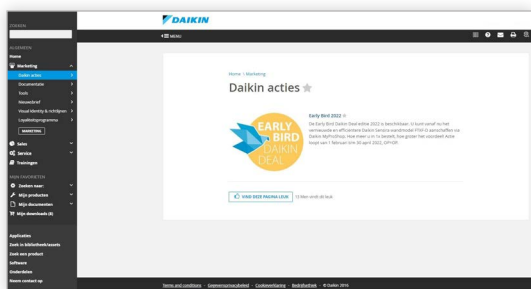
ZOEKEN

ALGEMEEN
Home
Marketing
Daikin acties
Documentatie
Tools
Nieuwsbrief
Visual identity & richtlijnen
Loyaliteitsprogramma
MARKETING
Sales
Service
Trainingen

MIJN FAVORIETEN
Zoeken naar:
Mijn producten
Mijn documenten
Mijn downloads (8)

Applicaties
Zoek in bibliotheek/assets
Zoek een product
Software
Onderdelen
Neem contact op

DAIKIN

MENU

Home > Marketing

Daikin acties

Early Bird 2022
De Early Bird Daikin Deal editie 2022 is beschikbaar. U kunt vanaf nu het vermeende en efficiëntste Daikin Service-wandmodel FTXF-D aanschaffen via Daikin MyProShop. Hoe meer u in 1x besteld, hoe groter het voordeel! Actie loopt van 1 februari t/m 30 april 2022, OP=OP.

EARLY BIRD DAIKIN DEAL

VIND DEZE PAGINA LEUK 13 Mensen vindt dit leuk

Terms and conditions - Gegevensbescherming - Cookieverklaring - Bedrijfsdetail - © Daikin 2016